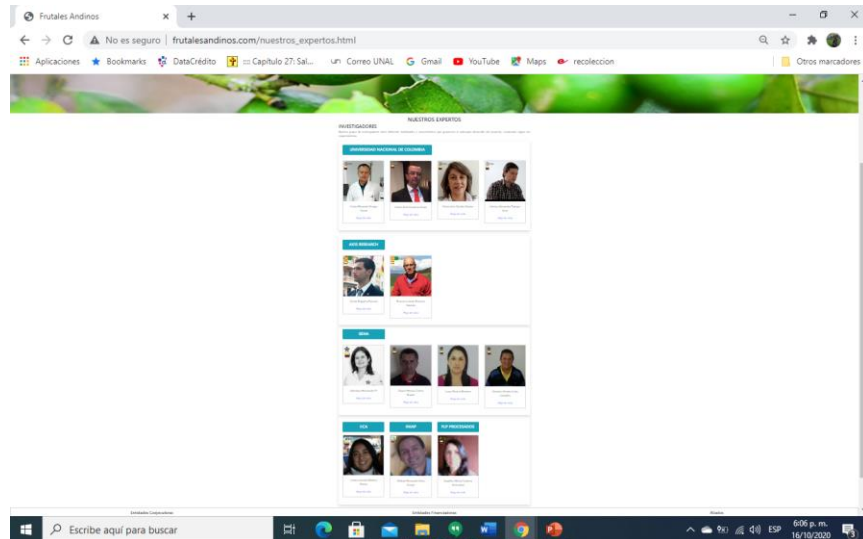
Frutales Andinos

No es seguro | frutalesandinos.com/nuestros_expertos.html

Aplicaciones Bookmarks DataCrédito Capitulo 27: Sal... Correo UNAL Gmail YouTube Maps recoleccion Otros marcadores

NUESTROS EXPERTOS

INVESTIGADORES

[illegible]

UNIVERSIDAD NACIONAL DE COLOMBIA

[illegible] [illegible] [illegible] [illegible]

AGS RESEARCH

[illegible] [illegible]

SENA

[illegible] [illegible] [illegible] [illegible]

UCA

MSNP

PLP PROCESADOS

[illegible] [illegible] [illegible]

Entidades Cooperantes

Entidades Financiadoras

Aliados

Escribe aquí para buscar

ESP

6:06 p. m.
16/10/2020